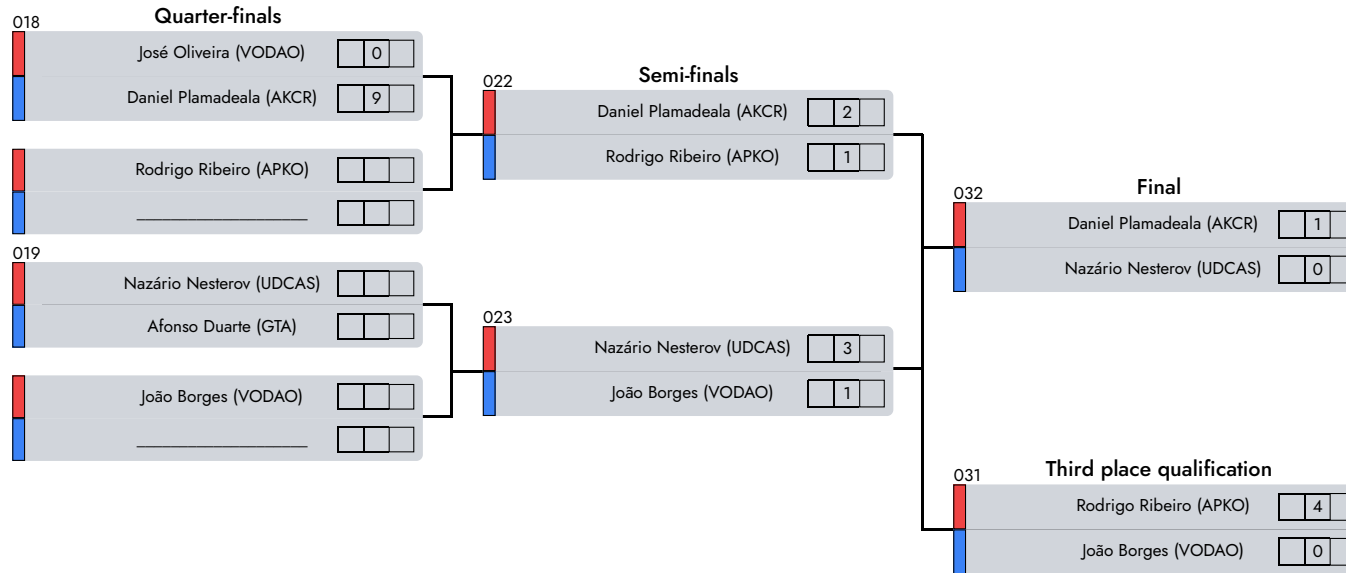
Quarter-finals

018

José Oliveira (VODAO) 0

Daniel Plamadeala (AKCR) 9

Rodrigo Ribeiro (APKO)

019

Nazário Nesterov (UDCAS)

Afonso Duarte (GTA)

João Borges (VODAO)

Semi-finals

022

Daniel Plamadeala (AKCR) 2

Rodrigo Ribeiro (APKO) 1

023

Nazário Nesterov (UDCAS) 3

João Borges (VODAO) 1

Final

032

Daniel Plamadeala (AKCR) 1

Nazário Nesterov (UDCAS) 0

Third place qualification

031

Rodrigo Ribeiro (APKO) 4

João Borges (VODAO) 0